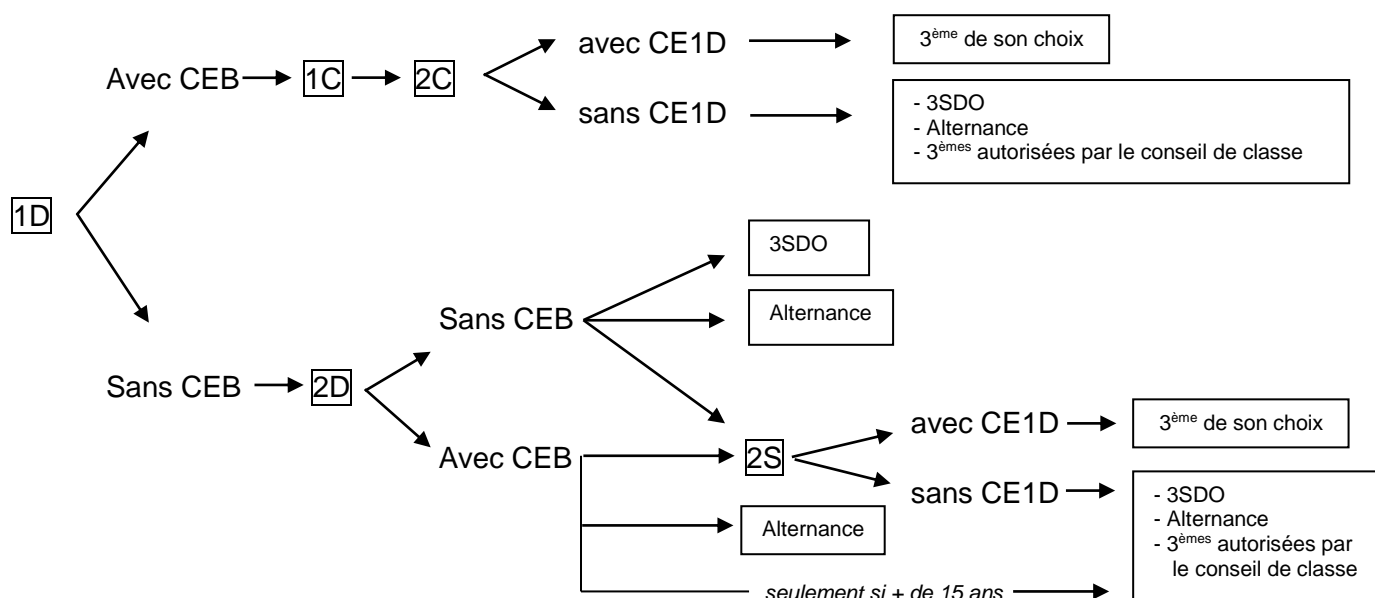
1D

Avec CEB → 1C → 2C

avec CE1D → 3$^{ème}$ de son choix

sans CE1D →
- 3SDO
- Alternance
- 3$^{èmes}$ autorisées par le conseil de classe

Sans CEB → 2D

Sans CEB →
3SDO
Alternance

Avec CEB → 2S

avec CE1D → 3$^{ème}$ de son choix

sans CE1D →
- 3SDO
- Alternance
- 3$^{èmes}$ autorisées par le conseil de classe

Alternance

seulement si + de 15 ans